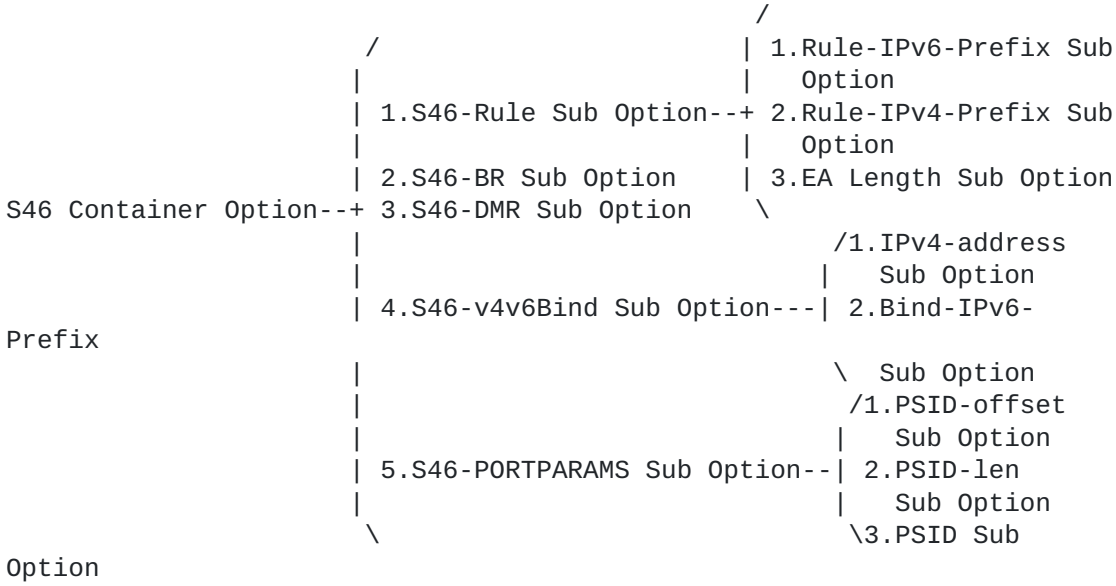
/
                  /                    | 1.Rule-IPv6-Prefix Sub
                  |                    |   Option
                  | 1.S46-Rule Sub Option--+ 2.Rule-IPv4-Prefix Sub
                  |                    |   Option
                  | 2.S46-BR Sub Option    | 3.EA Length Sub Option
S46 Container Option--+ 3.S46-DMR Sub Option    \
                  |                              /1.IPv4-address
                  |                             |   Sub Option
                  | 4.S46-v4v6Bind Sub Option---| 2.Bind-IPv6-Prefix
                  |                             \  Sub Option
                  |                              /1.PSID-offset
                  |                             |   Sub Option
                  | 5.S46-PORTPARAMS Sub Option--| 2.PSID-len
                  |                             |   Sub Option
                  \                             \3.PSID Sub Option